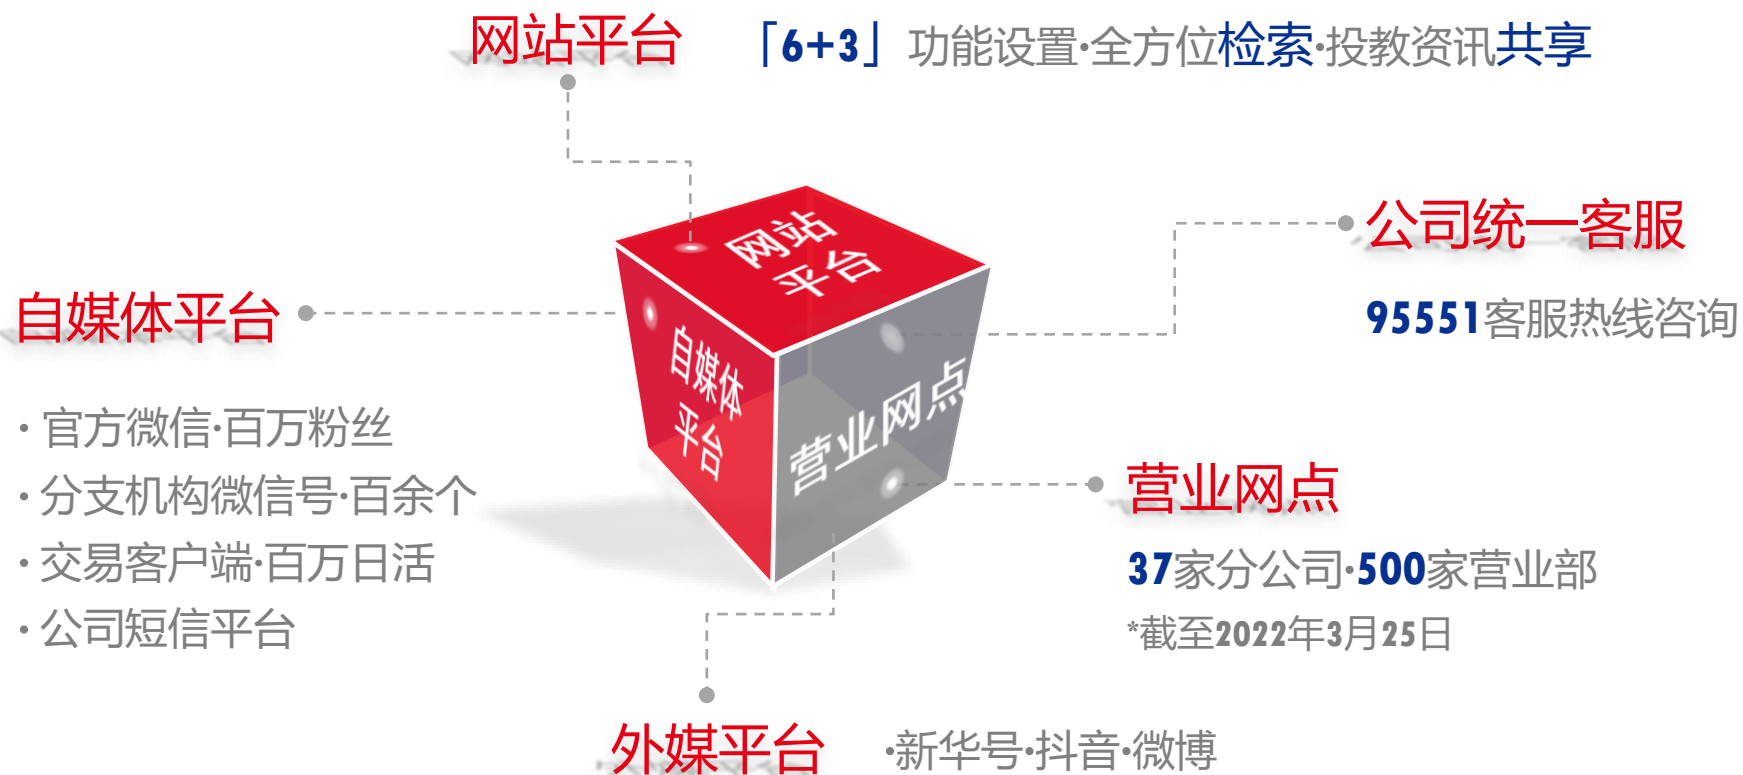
网站平台

「6+3」功能设置·全方位检索·投教资讯共享

公司统一客服

95551客服热线咨询

自媒体平台

· 官方微信·百万粉丝
· 分支机构微信号·百余个
· 交易客户端·百万日活
· 公司短信平台

网站平台

自媒体平台

营业网点

营业网点

37家分公司·500家营业部

*截至2022年3月25日

外媒平台

·新华号·抖音·微博